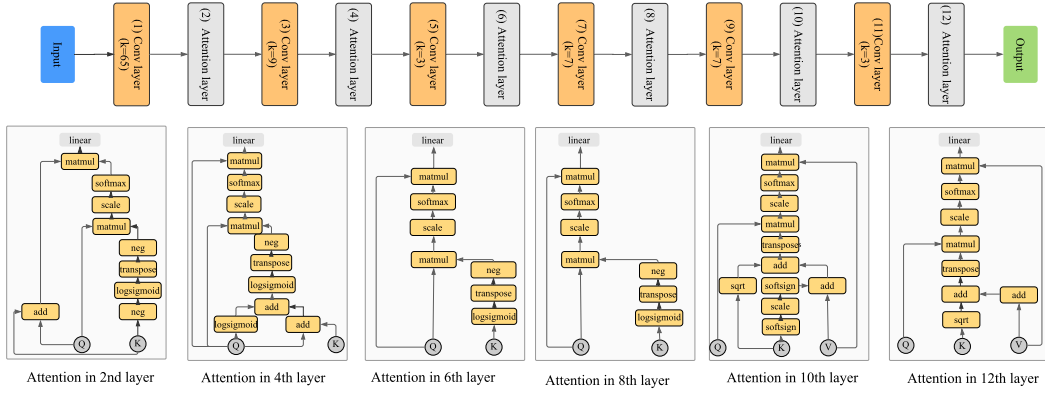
Input

(1) Conv layer (k=65)

(2) Attention layer

(3) Conv layer (k=9)

(4) Attention layer

(5) Conv layer (k=3)

(6) Attention layer

(7) Conv layer (k=7)

(8) Attention layer

(9) Conv layer (k=7)

(10) Attention layer

(11) Conv layer (k=3)

(12) Attention layer

Output

linear
matmul
softmax
scale
matmul
neg
transpose
logsigmoid
neg
add
Q
K

Attention in 2nd layer

linear
matmul
softmax
scale
matmul
neg
transpose
logsigmoid
add
logsigmoid
add
Q
K

Attention in 4th layer

linear
matmul
softmax
scale
matmul
neg
transpose
logsigmoid
Q
K

Attention in 6th layer

linear
matmul
softmax
scale
matmul
neg
transpose
logsigmoid
Q
K

Attention in 8th layer

linear
matmul
softmax
scale
matmul
transpose
add
sqrt
softsign
add
scale
softsign
Q
K
V

Attention in 10th layer

linear
matmul
softmax
scale
matmul
transpose
add
add
sqrt
Q
K
V

Attention in 12th layer